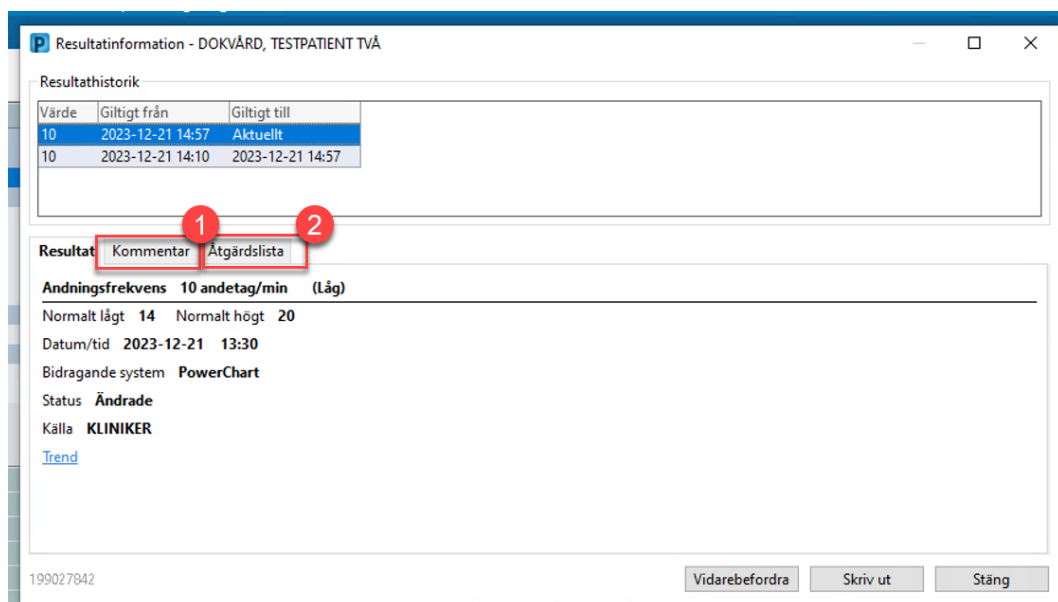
Resultatinformation - DOKVÅRD, TESTPATIENT TVÅ

Resultathistorik

| Värde | Giltigt från | Giltigt till |
|---|---|---|
| 10 | 2023-12-21 14:57 | Aktuellt |
| 10 | 2023-12-21 14:10 | 2023-12-21 14:57 |

1 2

Resultat Kommentar Åtgärdslista

Andningsfrekvens 10 andetag/min (Låg)

Normalt lågt 14 Normalt högt 20

Datum/tid 2023-12-21 13:30

Bidragande system PowerChart

Status Ändrade

Källa KLINIKER

Trend

199027842

Vidarebefordra Skriv ut Stäng